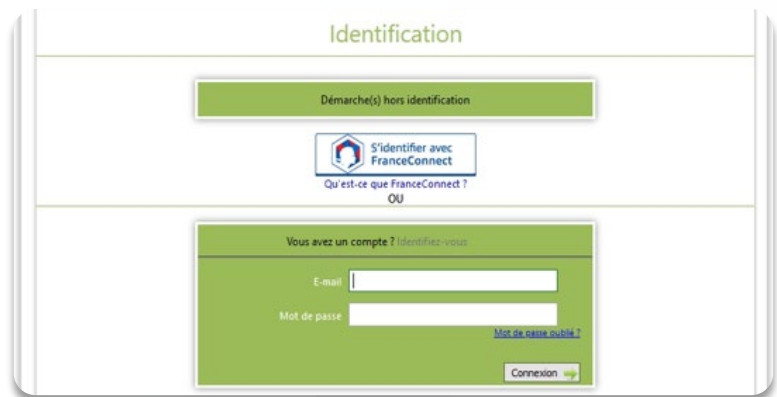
Identification

Démarche(s) hors identification

S'identifier avec FranceConnect

Qu'est-ce que FranceConnect ?

OU

Vous avez un compte ? Identifiez-vous

E-mail

Mot de passe

Mot de passe oublié ?

Connexion